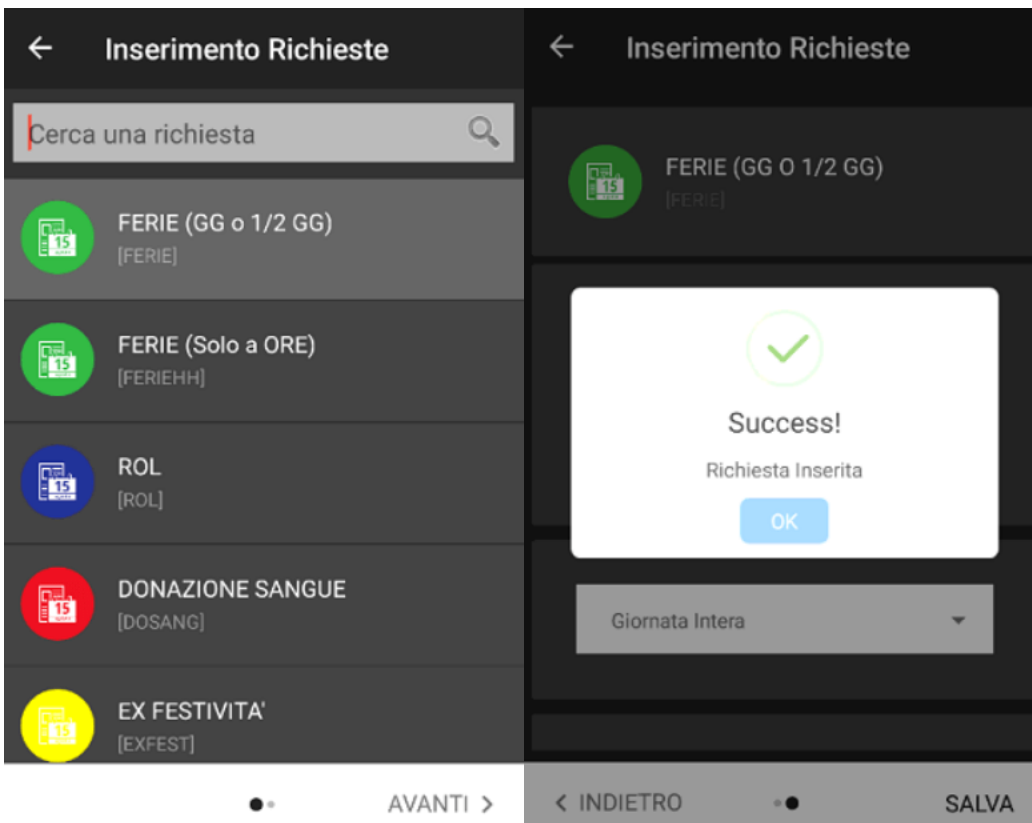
← Inserimento Richieste

Cerca una richiesta

15 FERIE (GG o 1/2 GG)
[FERIE]

15 FERIE (Solo a ORE)
[FERIEHH]

15 ROL
[ROL]

15 DONAZIONE SANGUE
[DOSANG]

15 EX FESTIVITA'
[EXFEST]

AVANTI >

← Inserimento Richieste

15 FERIE (GG O 1/2 GG)
[FERIE]

Success!

Richiesta Inserita

OK

Giornata Intera

< INDIETRO

SALVA